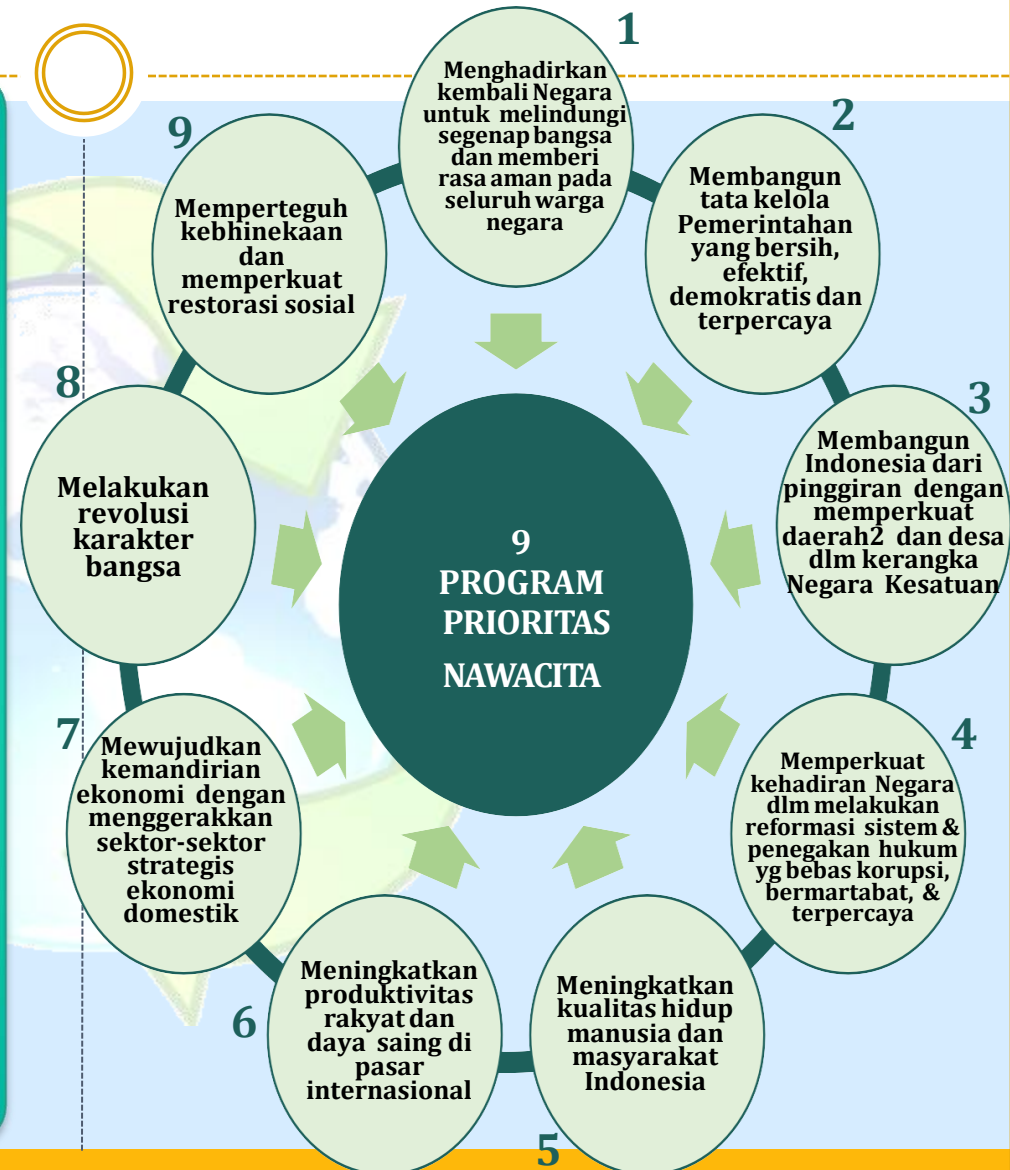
9
PROGRAM
PRIORITAS
NAWACITA

1
Menghadirkan kembali Negara untuk melindungi segenap bangsa dan memberi rasa aman pada seluruh warga negara

2
Membangun tata kelola Pemerintahan yang bersih, efektif, demokratis dan terpercaya

3
Membangun Indonesia dari pinggiran dengan memperkuat daerah2 dan desa dlm kerangka Negara Kesatuan

4
Memperkuat kehadiran Negara dlm melakukan reformasi sistem & penegakan hukum yg bebas korupsi, bermartabat, & terpercaya

5
Meningkatkan kualitas hidup manusia dan masyarakat Indonesia

6
Meningkatkan produktivitas rakyat dan daya saing di pasar internasional

7
Mewujudkan kemandirian ekonomi dengan menggerakkan sektor-sektor strategis ekonomi domestik

8
Melakukan revolusi karakter bangsa

9
Memperteguh kebhinekaan dan memperkuat restorasi sosial